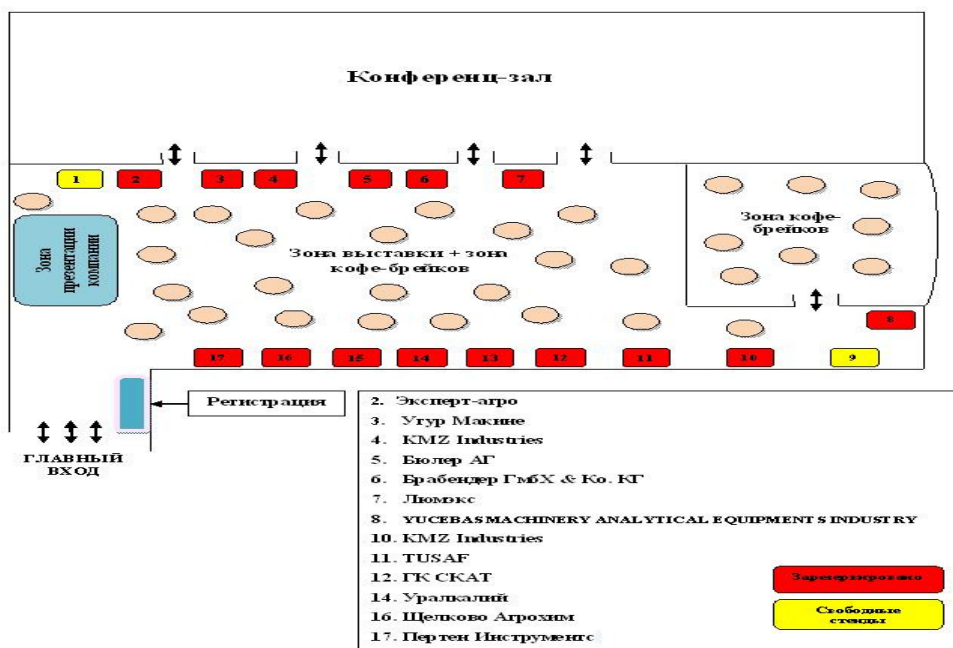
Конференц-зал

1 2 3 4 5 6 7

Зона кофе-брейков

Зона презентации компании

Зона выставки + зона кофе-брейков

8

17 16 15 14 13 12 11 10 9

Регистрация

ГЛАВНЫЙ ВХОД

2. Эксперт-агро
3. Угур Макине
4. KMZ Industries
5. Бюлер АГ
6. Брабендер ГмбХ & Ко. КГ
7. Люмэкс
8. YUCEBAS MACHINERY ANALYTICAL EQUIPMENT S INDUSTRY
10. KMZ Industries
11. TUSAF
12. ГК СКАТ
14. Уралкалий
16. Щелково Агрохим
17. Пертен Инструментс

Зарезервировано

Свободные стенды